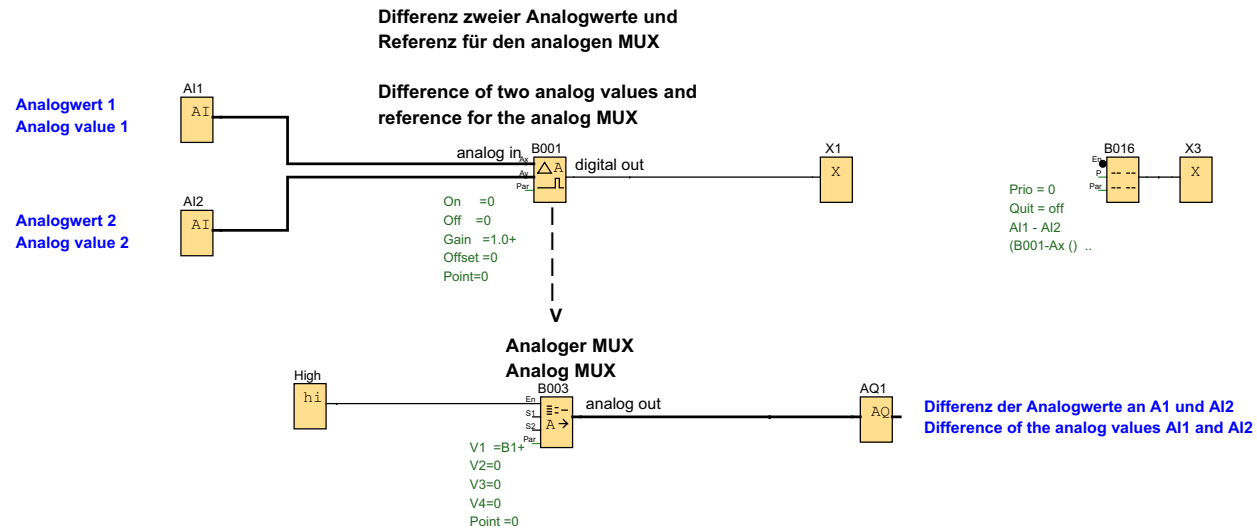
Differenz zweier Analogwerte und
Referenz für den analogen MUX

Difference of two analog values and
reference for the analog MUX

Analogwert 1
Analog value 1

AI1
AI

analog in
Ax
Ay
Par
B001
digital out

X1
X

B016
En
P
Par

X3
X

Prio = 0
Quit = off
AI1 - AI2
(B001-Ax () ..

Analogwert 2
Analog value 2

AI2
AI

On =0
Off =0
Gain =1.0+
Offset =0
Point=0

V

Analoger MUX
Analog MUX

High
hi

B003
En
S1
S2
Par
analog out

AQ1
AQ

Differenz der Analogwerte an A1 und AI2
Difference of the analog values AI1 and AI2

V1 =B1+
V2=0
V3=0
V4=0
Point =0